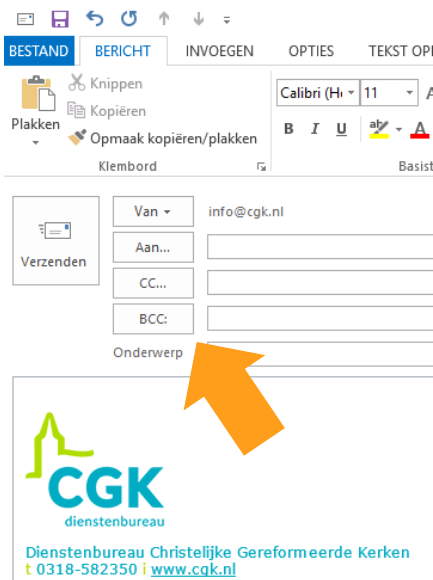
BESTAND BERICHT INVOEGEN OPTIES TEKST OPI

Plakken
Knippen
Kopiëren
Opmaak kopiëren/plakken
Klembord

Calibri (H 11
B I U
Basist

Verzenden
Van
info@cgk.nl
Aan...
CC...
BCC:
Onderwerp

CGK
dienstenbureau

Dienstenbureau Christelijke Gereformeerde Kerken
t 0318-582350 i www.cgk.nl